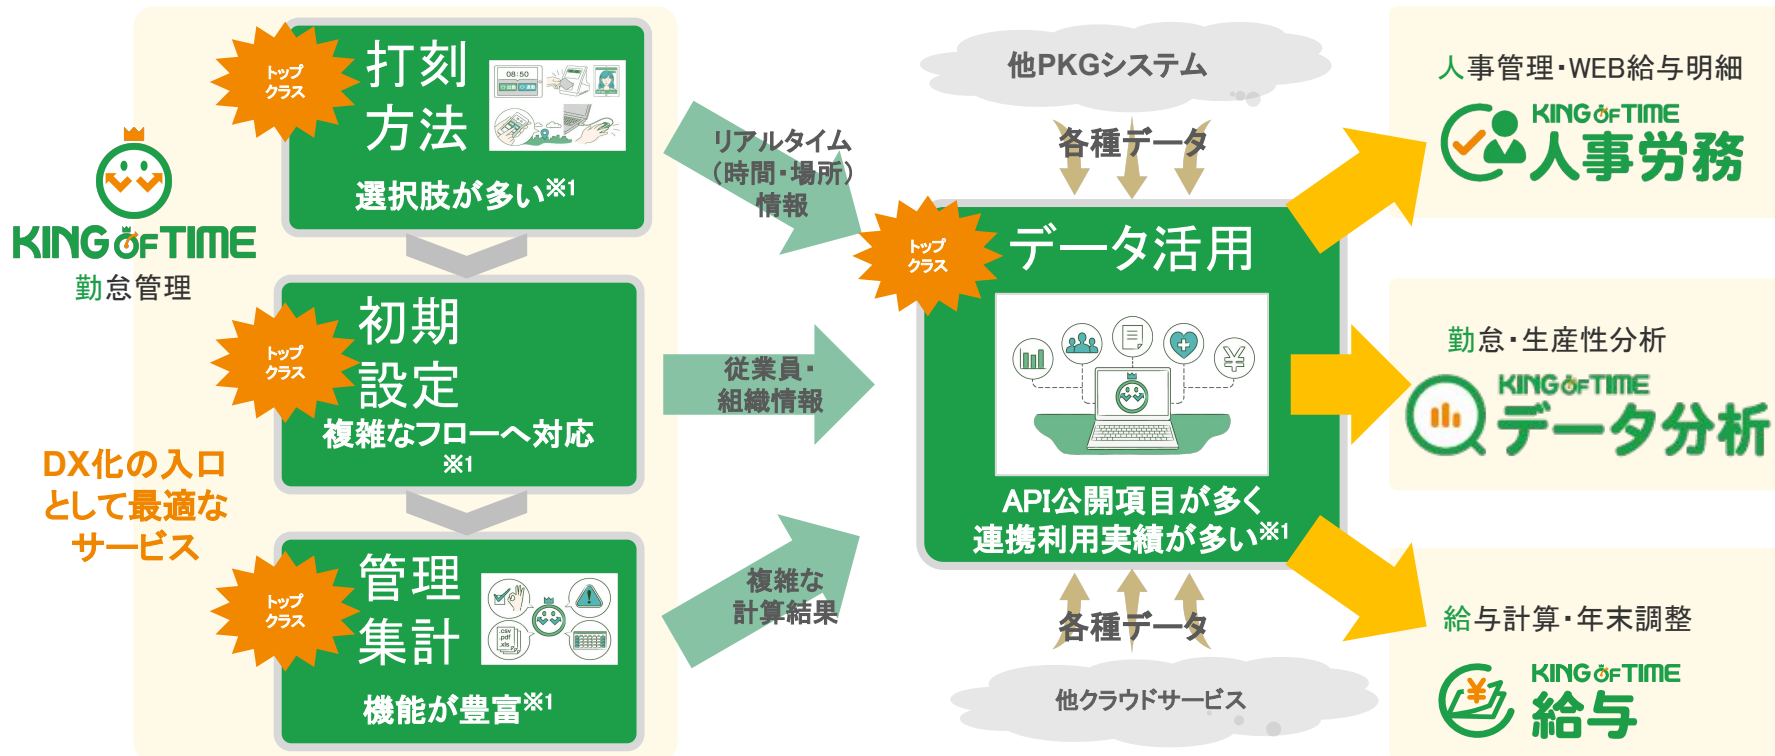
KING OF TIME
勤怠管理

DX化の入口として最適なサービス

トップクラス
打刻方法
08:50
選択肢が多い※1

トップクラス
初期設定
複雑なフローへ対応※1

トップクラス
管理集計
機能が豊富※1

リアルタイム（時間・場所）情報

従業員・組織情報

複雑な計算結果

他PKGシステム

各種データ

トップクラス
データ活用
API公開項目が多く連携利用実績が多い※1

各種データ

他クラウドサービス

人事管理・WEB給与明細
KING OF TIME
人事労務

勤怠・生産性分析
KING OF TIME
データ分析

給与計算・年末調整
KING OF TIME
給与